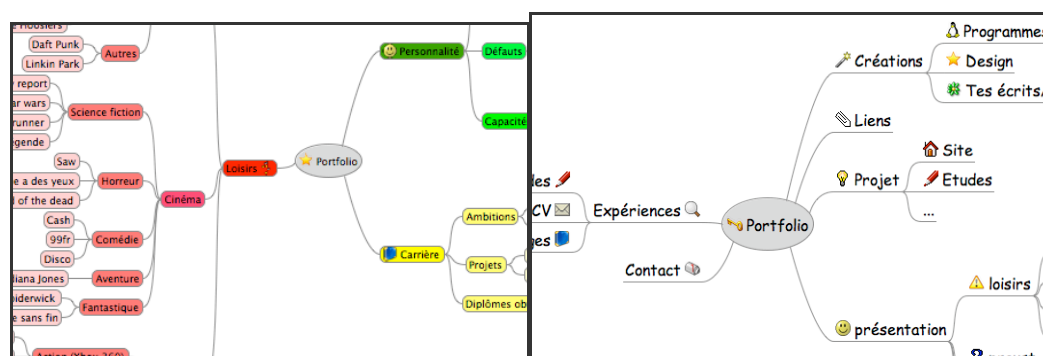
e Housiers
Daft Punk
Linkin Park
Autres
report
ar wars
runner
egende
Science fiction
Saw
e a des yeux
l of the dead
Horreur
Cash
99fr
Disco
Comédie
diana Jones
Aventure
piderwick
e sans fin
Fantastique
Cinéma
Loisirs
Portfolio
Personnalité
Défauts
Capacité
Carrière
Ambitions
Projets
Diplômes ob

Programmes
Créations
Design
Tes écrits
Liens
Site
Projet
Etudes
...
des
CV
Expériences
Portfolio
ges
Contact
loisirs
présentation